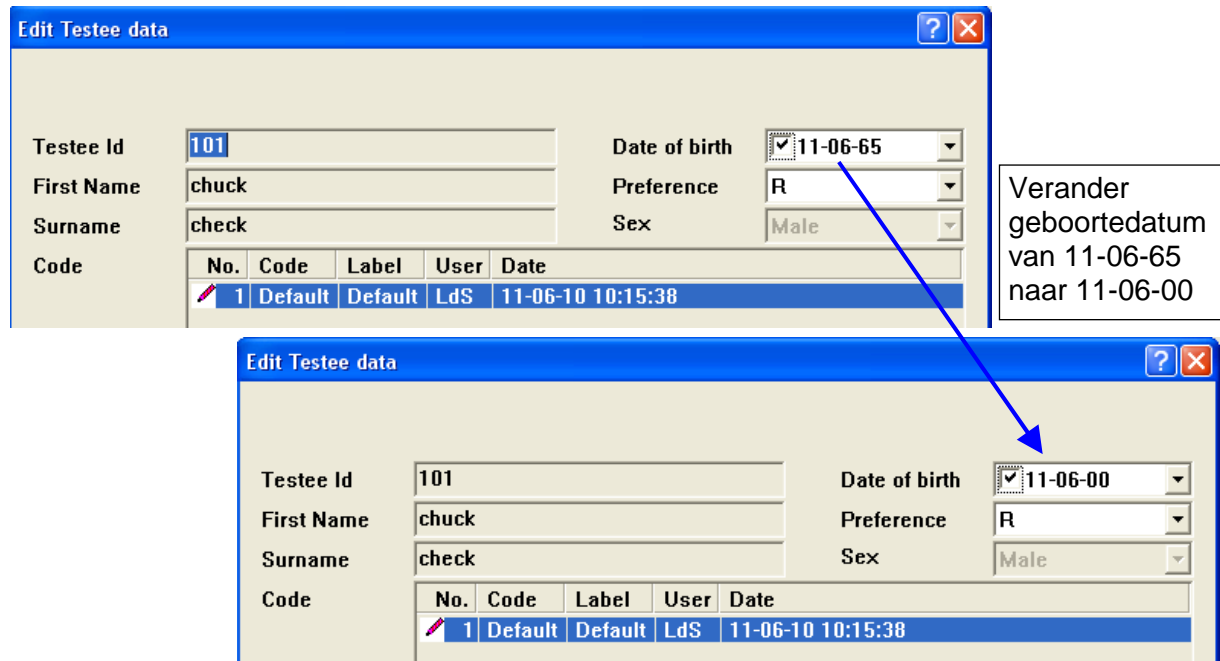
Edit Testee data

Testee Id 101
First Name chuck
Surname check
Code

Date of birth 11-06-65
Preference R
Sex Male

| No. | Code | Label | User | Date |
|---|---|---|---|---|
| 1 | Default | Default | LdS | 11-06-10 10:15:38 |

Verander geboortedatum van 11-06-65 naar 11-06-00

Edit Testee data

Testee Id 101
First Name chuck
Surname check
Code

Date of birth 11-06-00
Preference R
Sex Male

| No. | Code | Label | User | Date |
|---|---|---|---|---|
| 1 | Default | Default | LdS | 11-06-10 10:15:38 |